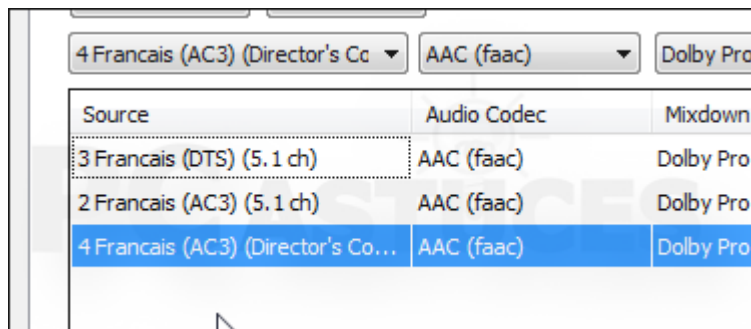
4 Francais (AC3) (Director's Co

AAC (faac)

Dolby Pro

| Source | Audio Codec | Mixdown |
|---|---|---|
| 3 Francais (DTS) (5.1 ch) | AAC (faac) | Dolby Pro |
| 2 Francais (AC3) (5.1 ch) | AAC (faac) | Dolby Pro |
| 4 Francais (AC3) (Director's Co... | AAC (faac) | Dolby Pro |